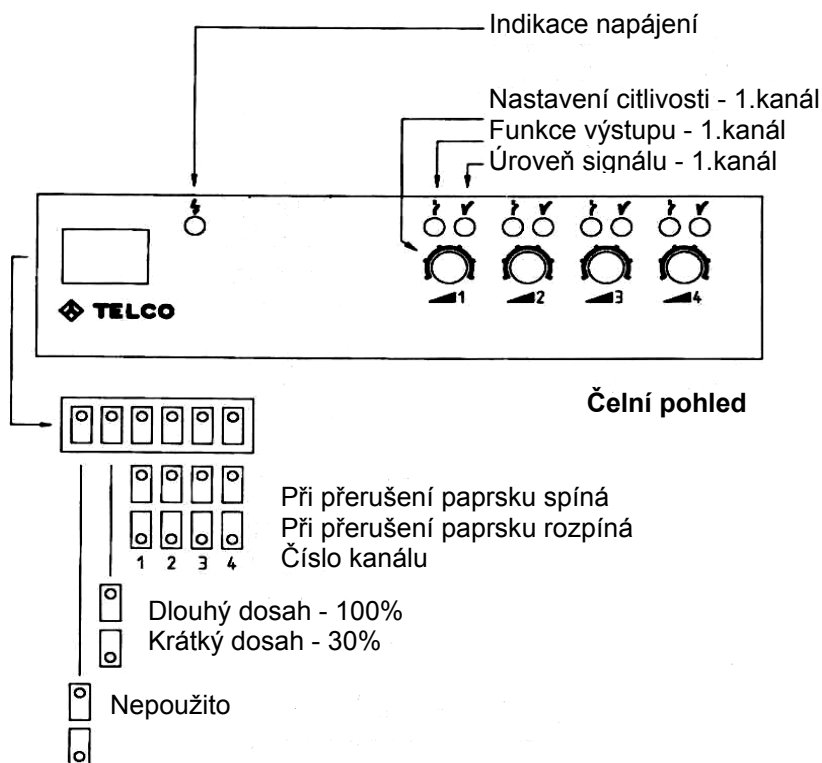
Indikace napájení

Nastavení citlivosti - 1.kanál
Funkce výstupu - 1.kanál
Úroveň signálu - 1.kanál

TELCO

1 2 3 4

Čelní pohled

Při přerušení paprsku spíná
Při přerušení paprsku rozpíná
Číslo kanálu
1 2 3 4

Dlouhý dosah - 100%
Krátký dosah - 30%

Nepoužito